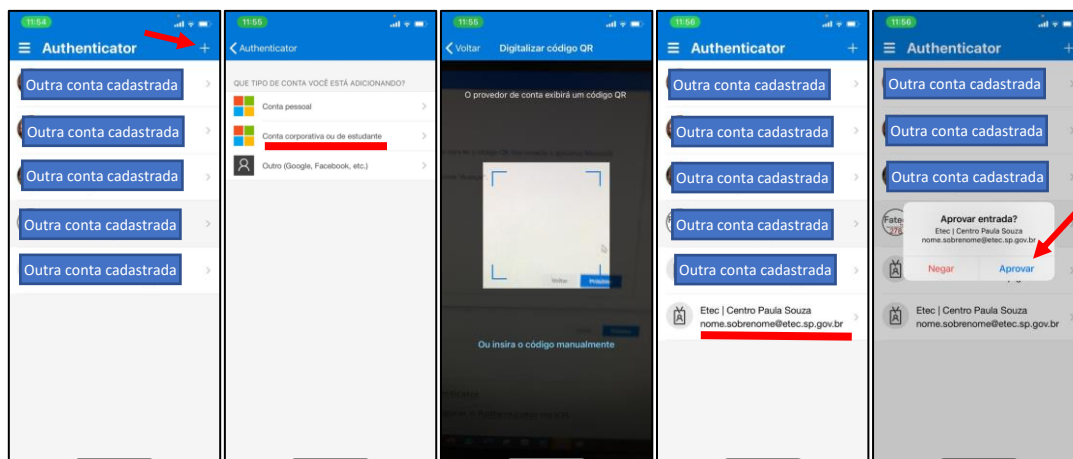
11:54

Authenticator

+

Outra conta cadastrada

Outra conta cadastrada

Outra conta cadastrada

Outra conta cadastrada

Outra conta cadastrada

11:55

Authenticator

QUE TIPO DE CONTA VOCÊ ESTÁ ADICIONANDO?

Conta pessoal

Conta corporativa ou de estudante

Outro (Google, Facebook, etc.)

11:55

Voltar

Digitalizar código QR

O provedor de conta exibirá um código QR

Voltar

Próximo

Ou insira o código manualmente

11:56

Authenticator

+

Outra conta cadastrada

Outra conta cadastrada

Outra conta cadastrada

Outra conta cadastrada

Outra conta cadastrada

Etec | Centro Paula Souza
nome.sobrenome@etec.sp.gov.br

11:56

Authenticator

+

Outra conta cadastrada

Outra conta cadastrada

Outra conta cadastrada

Aprovar entrada?
Etec | Centro Paula Souza
nome.sobrenome@etec.sp.gov.br

Negar

Aprovar

Etec | Centro Paula Souza
nome.sobrenome@etec.sp.gov.br